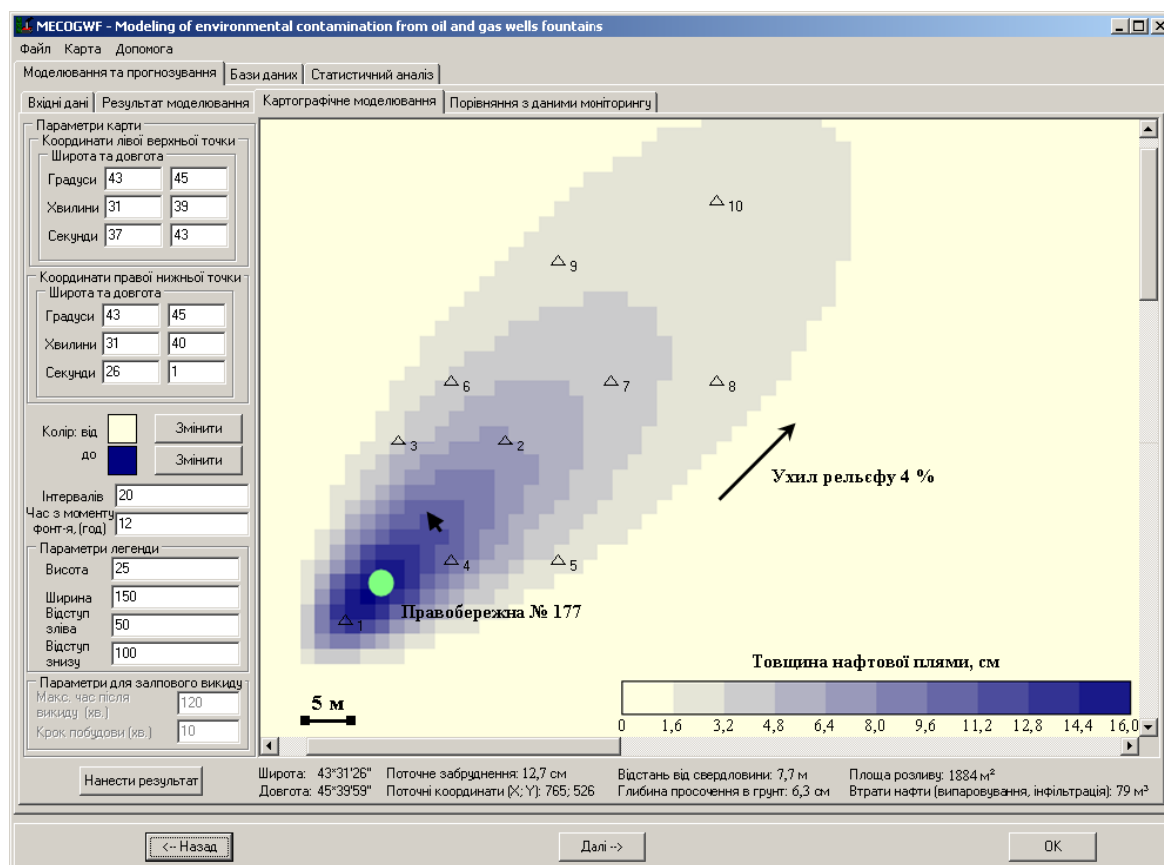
MECOGWF - Modeling of environmental contamination from oil and gas wells fountains

Файл Карта Допомога

Моделювання та прогнозування | Бази даних | Статистичний аналіз

Вхідні дані | Результат моделювання | Картографічне моделювання | Порівняння з даними моніторингу

Параметри карти
Координати лівої верхньої точки
Широта та довгота
Градуси 43 45
Хвилини 31 39
Секунди 37 43

Координати правої нижньої точки
Широта та довгота
Градуси 43 45
Хвилини 31 40
Секунди 26 1

Колір: від Змінити
до Змінити

Інтервалів 20
Час з моменту фонт-я, (год) 12

Параметри легенди
Висота 25
Ширина 150
Відступ зліва 50
Відступ знизу 100

Параметри для залпового викиду
Макс. час після викиду (хв.) 120
Крок побудови (хв.) 10

10
9
6
7
8
3
2
4
5
1

Ухил рельєфу 4 %

Правобережна № 177

Товщина нафтової плями, см

| 0 | 1,6 | 3,2 | 4,8 | 6,4 | 8,0 | 9,6 | 11,2 | 12,8 | 14,4 | 16,0 |
|---|---|---|---|---|---|---|---|---|---|---|

5 м

Нанести результат

Широта: 43°31'26" Поточне забруднення: 12,7 см
Довгота: 45°39'59" Поточні координати (X; Y): 765; 526
Відстань від свердловини: 7,7 м
Глибина просочення в грунт: 6,3 см
Площа розливу: 1884 м²
Втрати нафти (випаровування, інфільтрація): 79 м³

<-- Назад
Далі -->
OK